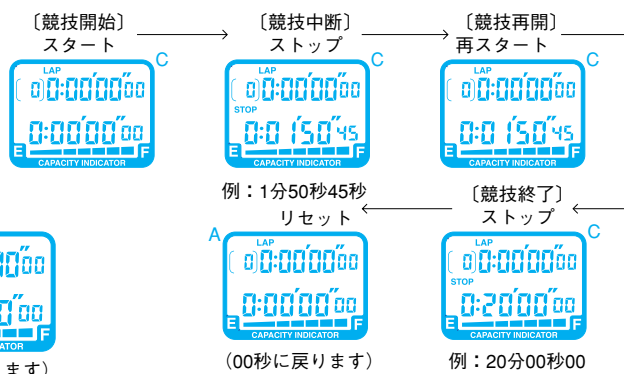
〔競技開始〕
スタート

C

LAP
( 0) 0:00'00"00

0:00'00"00

E CAPACITY INDICATOR F

〔競技中断〕
ストップ

C

LAP
( 0) 0:00'00"00
STOP
0:01'50"45

E CAPACITY INDICATOR F

例：1分50秒45秒

〔競技再開〕
再スタート

C

LAP
( 0) 0:00'00"00

0:01'50"45

E CAPACITY INDICATOR F

リセット

A

LAP
( 0) 0:00'00"00

0:00'00"00

E CAPACITY INDICATOR F

（00秒に戻ります）

〔競技終了〕
ストップ

C

LAP
( 0) 0:00'00"00
STOP
0:20'00"00

E CAPACITY INDICATOR F

例：20分00秒00

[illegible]0"00

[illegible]0"00

F

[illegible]ます）